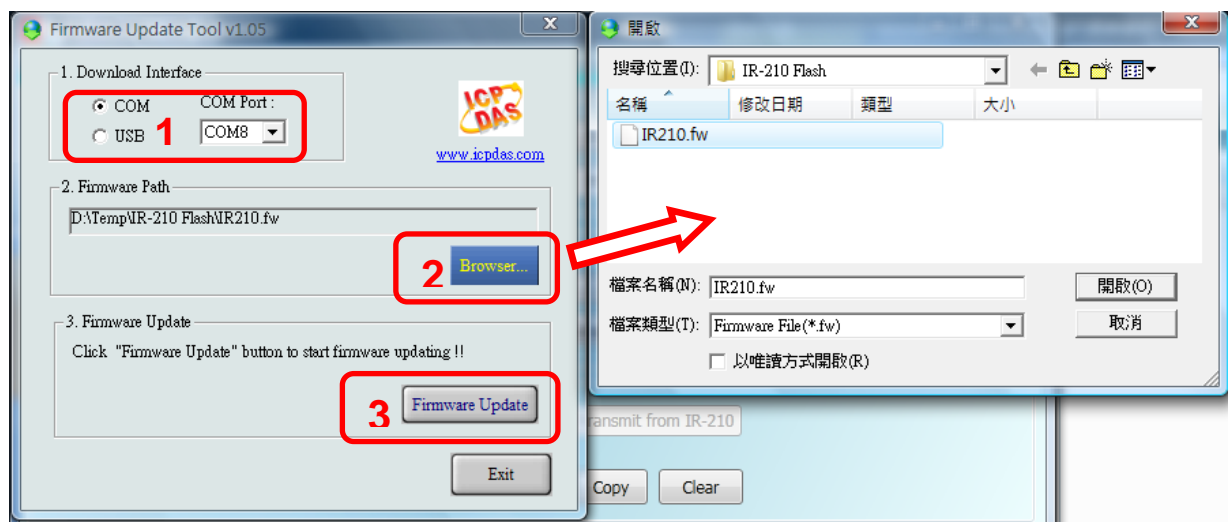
Firmware Update Tool v1.05

1. Download Interface

COM
USB
COM Port :
COM8
1

ICP DAS
www.icpdas.com

2. Firmware Path

D:\Temp\IR-210 Flash\IR210.fw

2 Browser...

3. Firmware Update

Click "Firmware Update" button to start firmware updating !!

3 Firmware Update

Exit

開啟

搜尋位置(I): IR-210 Flash

名稱 修改日期 類型 大小

IR210.fw

檔案名稱(N): IR210.fw
開啟(O)

檔案類型(T): Firmware File(*.fw)
取消

以唯讀方式開啟(R)

ransmit from IR-210

Copy Clear